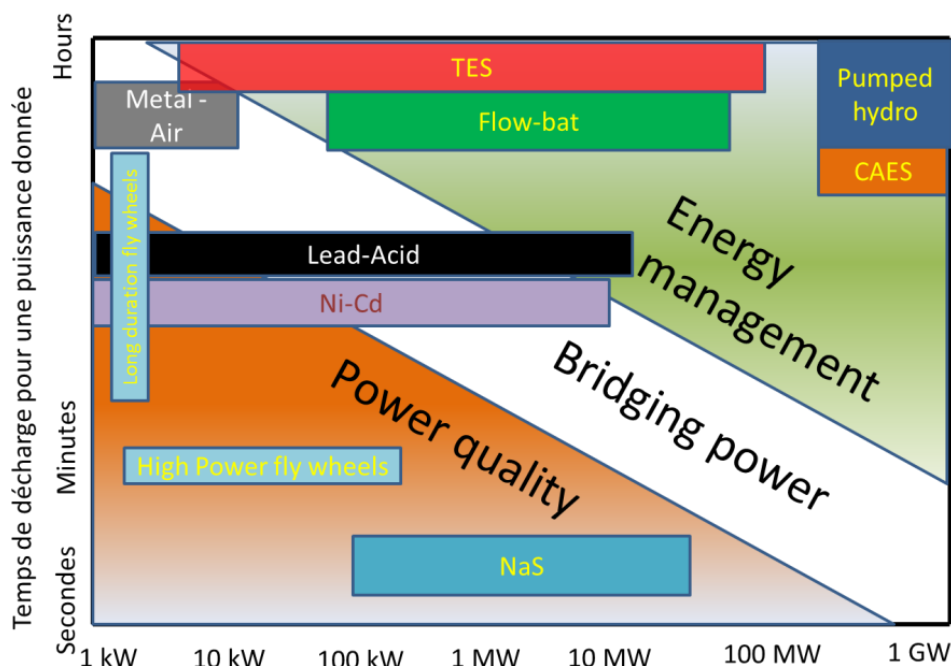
Temps de décharge pour une puissance donnée

Hours

Minutes

Secondes

TES

Metal - Air

Flow-bat

Pumped hydro

CAES

Long duration fly wheels

Lead-Acid

Ni-Cd

Energy management

Bridging power

Power quality

High Power fly wheels

NaS

1 kW 10 kW 100 kW 1 MW 10 MW 100 MW 1 GW